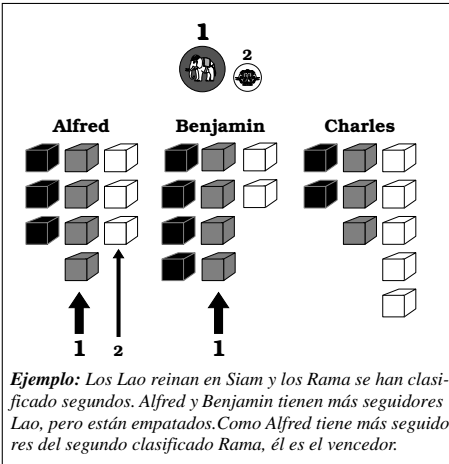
1

2

Alfred

Benjamin

Charles

1

2

1

*Ejemplo:* Los Lao reinan en Siam y los Rama se han clasificado segundos. Alfred y Benjamin tienen más seguidores Lao, pero están empatados.Como Alfred tiene más seguidores del segundo clasificado Rama, él es el vencedor.